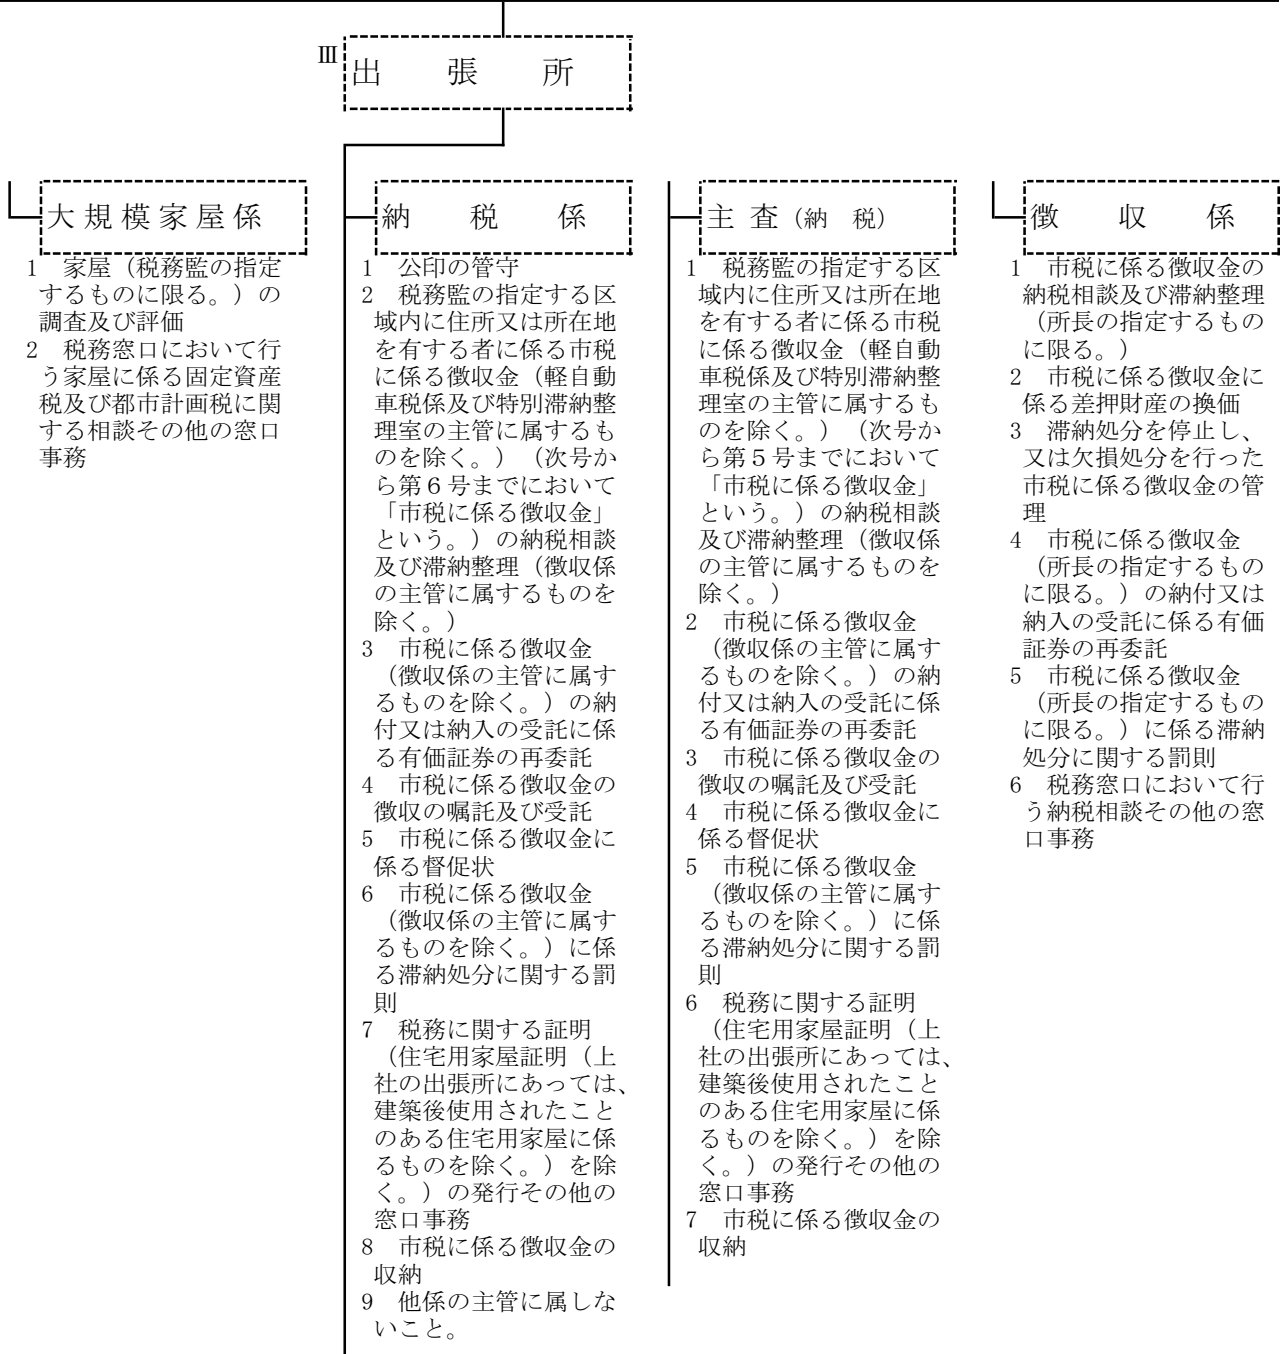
Ⅲ 出　張　所

大規模家屋係

1　家屋（税務監の指定するものに限る。）の調査及び評価
2　税務窓口において行う家屋に係る固定資産税及び都市計画税に関する相談その他の窓口事務

納　税　係

1　公印の管守
2　税務監の指定する区域内に住所又は所在地を有する者に係る市税に係る徴収金（軽自動車税係及び特別滞納整理室の主管に属するものを除く。）（次号から第6号までにおいて「市税に係る徴収金」という。）の納税相談及び滞納整理（徴収係の主管に属するものを除く。）
3　市税に係る徴収金（徴収係の主管に属するものを除く。）の納付又は納入の受託に係る有価証券の再委託
4　市税に係る徴収金の徴収の嘱託及び受託
5　市税に係る徴収金に係る督促状
6　市税に係る徴収金（徴収係の主管に属するものを除く。）に係る滞納処分に関する罰則
7　税務に関する証明（住宅用家屋証明（上社の出張所にあっては、建築後使用されたことのある住宅用家屋に係るものを除く。）を除く。）の発行その他の窓口事務
8　市税に係る徴収金の収納
9　他係の主管に属しないこと。

主査（納　税）

1　税務監の指定する区域内に住所又は所在地を有する者に係る市税に係る徴収金（軽自動車税係及び特別滞納整理室の主管に属するものを除く。）（次号から第5号までにおいて「市税に係る徴収金」という。）の納税相談及び滞納整理（徴収係の主管に属するものを除く。）
2　市税に係る徴収金（徴収係の主管に属するものを除く。）の納付又は納入の受託に係る有価証券の再委託
3　市税に係る徴収金の徴収の嘱託及び受託
4　市税に係る徴収金に係る督促状
5　市税に係る徴収金（徴収係の主管に属するものを除く。）に係る滞納処分に関する罰則
6　税務に関する証明（住宅用家屋証明（上社の出張所にあっては、建築後使用されたことのある住宅用家屋に係るものを除く。）を除く。）の発行その他の窓口事務
7　市税に係る徴収金の収納

徴　収　係

1　市税に係る徴収金の納税相談及び滞納整理（所長の指定するものに限る。）
2　市税に係る徴収金に係る差押財産の換価
3　滞納処分を停止し、又は欠損処分を行った市税に係る徴収金の管理
4　市税に係る徴収金（所長の指定するものに限る。）の納付又は納入の受託に係る有価証券の再委託
5　市税に係る徴収金（所長の指定するものに限る。）に係る滞納処分に関する罰則
6　税務窓口において行う納税相談その他の窓口事務